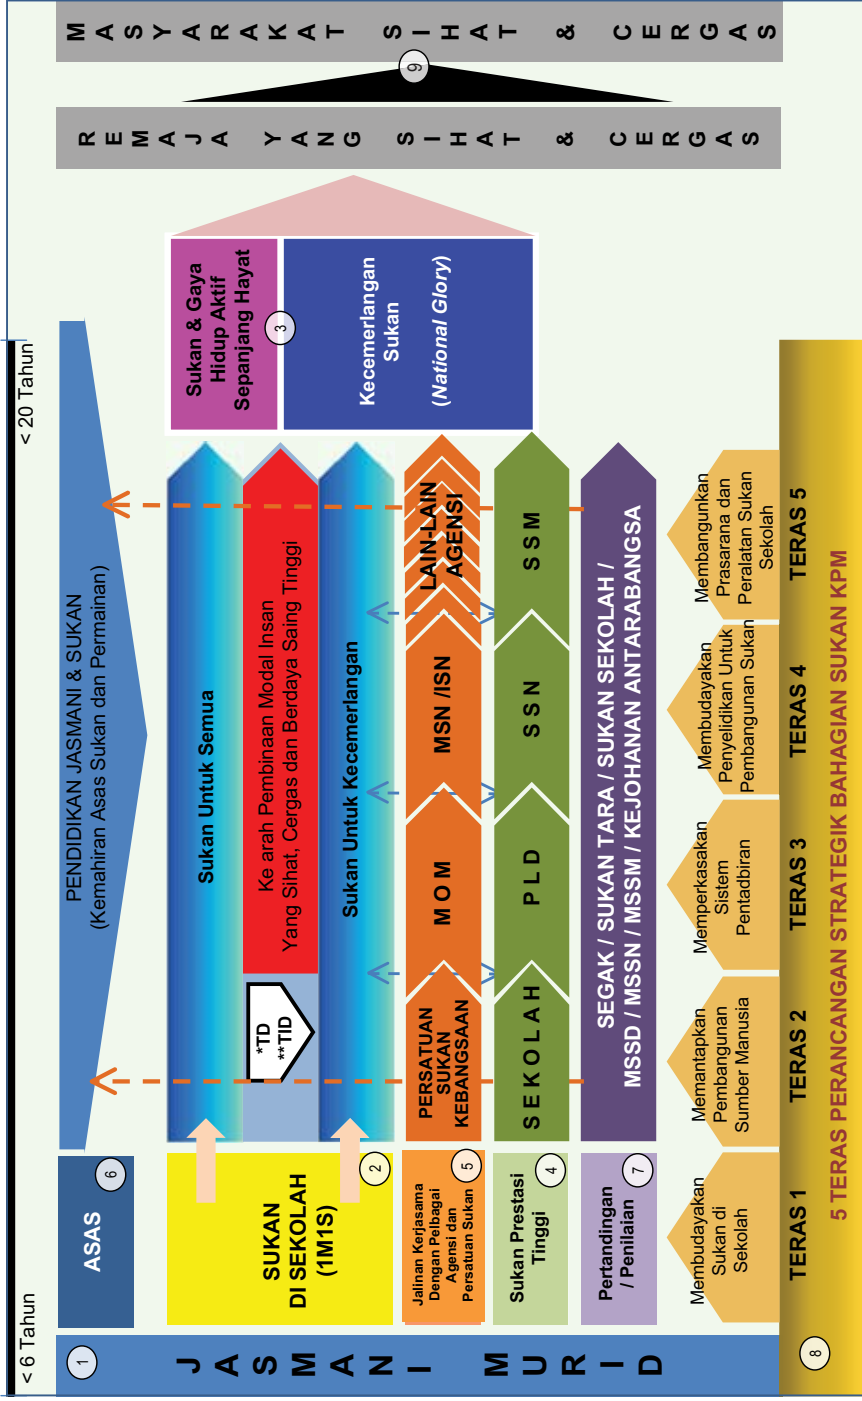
M A S Y A R A K A T S I H A T & C E R G A S

9

R E M A J A Y A N G S I H A T & C E R G A S

< 6 Tahun

< 20 Tahun

1

J A S M A N I M U R I D

ASAS

6

PENDIDIKAN JASMANI & SUKAN
(Kemahiran Asas Sukan dan Permainan)

SUKAN DI SEKOLAH (1M1S)

2

Sukan Untuk Semua

*TD
**TID

Ke arah Pembinaan Modal Insan Yang Sihat, Cergas dan Berdaya Saing Tinggi

Sukan Untuk Kecemerlangan

Sukan & Gaya Hidup Aktif Sepanjang Hayat

3

Kecemerlangan Sukan
(National Glory)

Jalinan Kerjasama Dengan Pelbagai Agensi dan Persatuan Sukan

5

PERSATUAN SUKAN KEBANGSAAN

M O M

MSN /ISN

LAIN-LAIN AGENSI

Sukan Prestasi Tinggi

4

S E K O L A H

P L D

S S N

S S M

Pertandingan / Penilaian

7

SEGAK / SUKAN TARA / SUKAN SEKOLAH / MSSD / MSSN / MSSM / KEJOHANAN ANTARABANGSA

Membudayakan Sukan di Sekolah
TERAS 1

Memantapkan Pembangunan Sumber Manusia
TERAS 2

Memperkasakan Sistem Pentadbiran
TERAS 3

Membudayakan Penyelidikan Untuk Pembangunan Sukan
TERAS 4

Membangunkan Prasarana dan Peralatan Sukan Sekolah
TERAS 5

8

5 TERAS PERANCANGAN STRATEGIK BAHAGIAN SUKAN KPM